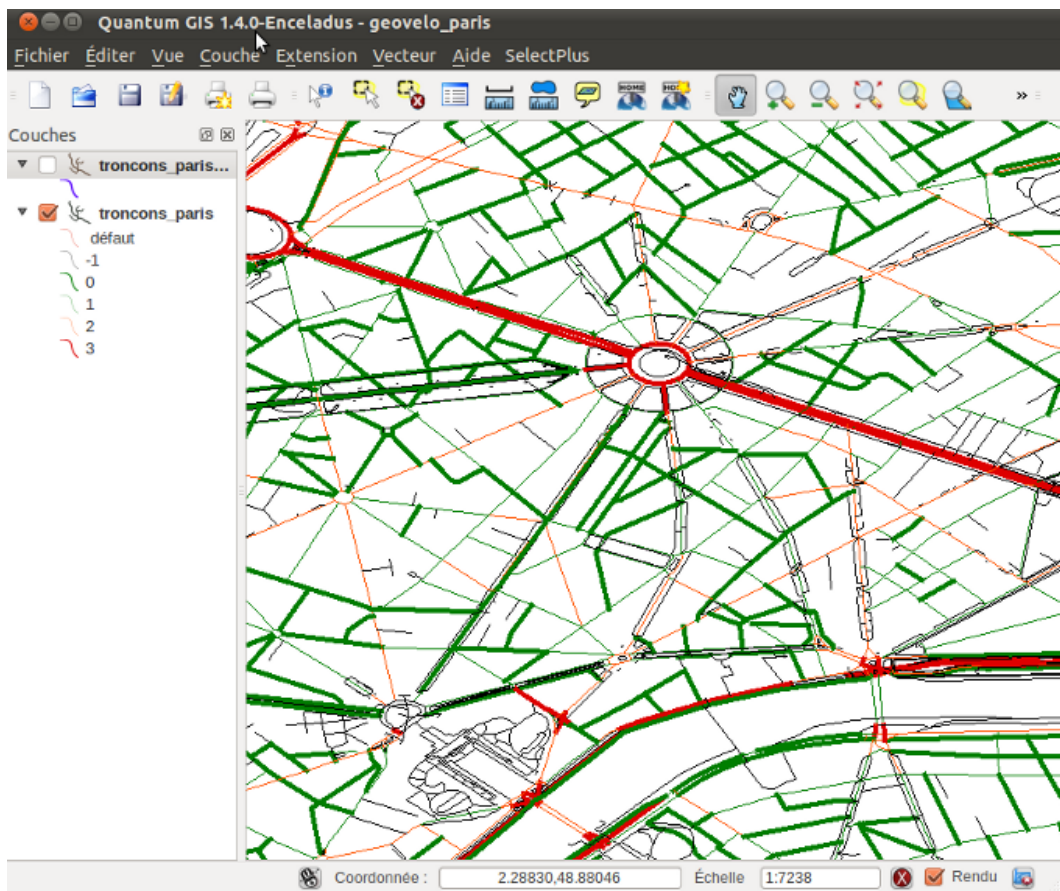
Quantum GIS 1.4.0-Enceladus - geovelo_paris

Fichier Éditer Vue Couche Extension Vecteur Aide SelectPlus

Couches

troncons_paris...

troncons_paris

défaut

-1

0

1

2

3

Coordonnée : 2.28830,48.88046 Échelle 1:7238 Rendu